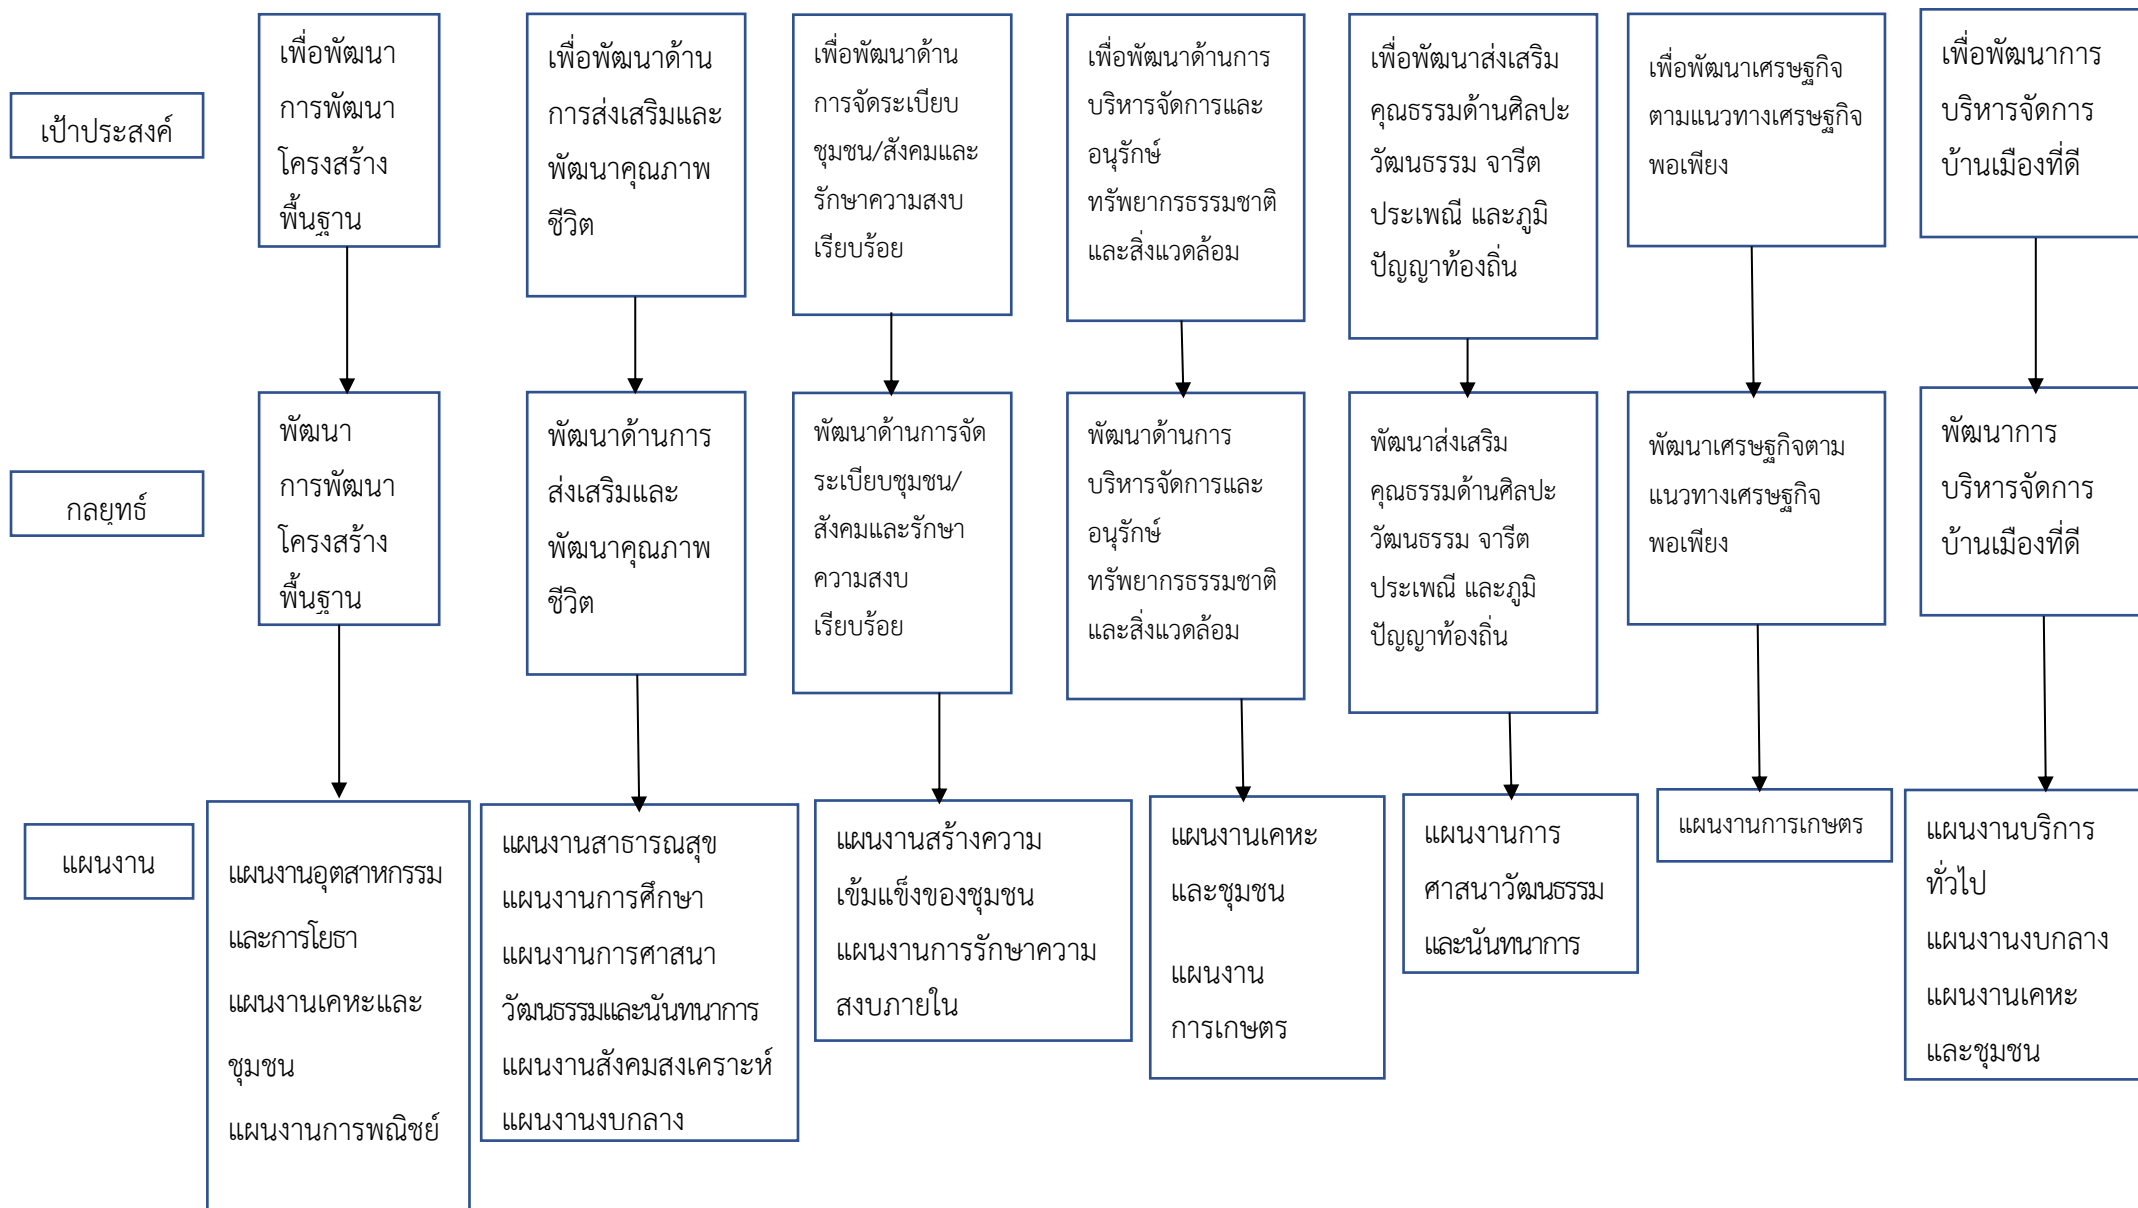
เป้าประสงค์

เพื่อพัฒนาการพัฒนาโครงสร้างพื้นฐาน

เพื่อพัฒนาด้านการส่งเสริมและพัฒนาคุณภาพชีวิต

เพื่อพัฒนาด้านการจัดระเบียบชุมชน/สังคมและรักษาความสงบเรียบร้อย

เพื่อพัฒนาด้านการบริหารจัดการและอนุรักษ์ทรัพยากรธรรมชาติและสิ่งแวดล้อม

เพื่อพัฒนาส่งเสริมคุณธรรมด้านศิลปะวัฒนธรรม จารีตประเพณี และภูมิปัญญาท้องถิ่น

เพื่อพัฒนาเศรษฐกิจตามแนวทางเศรษฐกิจพอเพียง

เพื่อพัฒนาการบริหารจัดการบ้านเมืองที่ดี

กลยุทธ์

พัฒนาการพัฒนาโครงสร้างพื้นฐาน

พัฒนาด้านการส่งเสริมและพัฒนาคุณภาพชีวิต

พัฒนาด้านการจัดระเบียบชุมชน/สังคมและรักษาความสงบเรียบร้อย

พัฒนาด้านการบริหารจัดการและอนุรักษ์ทรัพยากรธรรมชาติและสิ่งแวดล้อม

พัฒนาส่งเสริมคุณธรรมด้านศิลปะวัฒนธรรม จารีตประเพณี และภูมิปัญญาท้องถิ่น

พัฒนาเศรษฐกิจตามแนวทางเศรษฐกิจพอเพียง

พัฒนาการบริหารจัดการบ้านเมืองที่ดี

แผนงาน

แผนงานอุตสาหกรรมและการโยธา
แผนงานเคหะและชุมชน
แผนงานการพณิชย์

แผนงานสาธารณสุข
แผนงานการศึกษา
แผนงานการศาสนาวัฒนธรรมและนันทนาการ
แผนงานสังคมสงเคราะห์
แผนงานงบกลาง

แผนงานสร้างความเข้มแข็งของชุมชน
แผนงานการรักษาความสงบภายใน

แผนงานเคหะและชุมชน

แผนงานการเกษตร

แผนงานการศาสนาวัฒนธรรมและนันทนาการ

แผนงานการเกษตร

แผนงานบริการทั่วไป
แผนงานงบกลาง
แผนงานเคหะและชุมชน